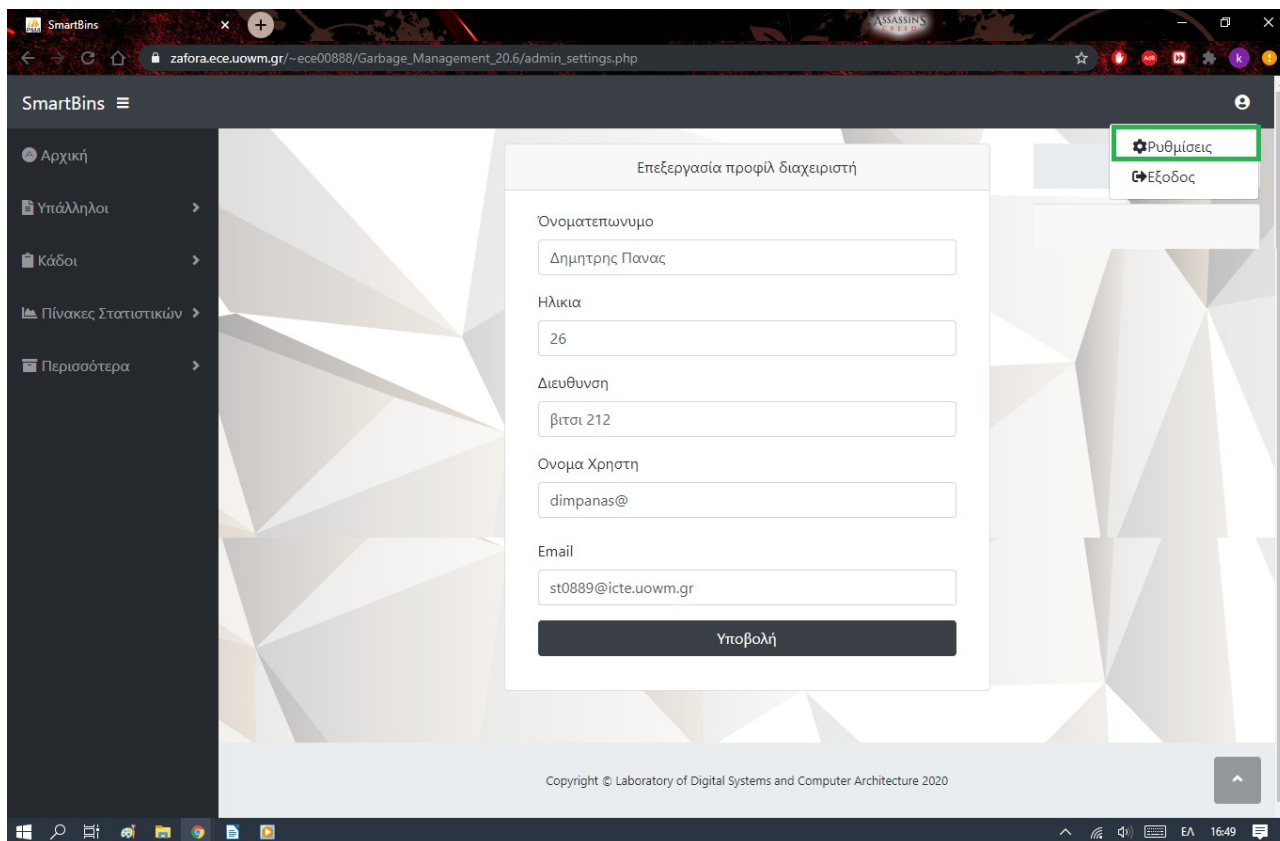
SmartBins

ASSASSIN'S CREED

zafora.ece.uowm.gr/~ece00888/Garbage_Management_20.6/admin_settings.php

SmartBins ≡

Ρυθμίσεις
Εξοδος

Αρχική
Υπάλληλοι
Κάδοι
Πίνακες Στατιστικών
Περισσότερα

Επεξεργασία προφίλ διαχειριστή

Όνοματεπωνυμο
Δημητρης Πανας

Ηλικια
26

Διευθυνση
βιτσι 212

Ονομα Χρηστη
dimpanas@

Email
st0889@icte.uowm.gr

Υποβολή

Copyright © Laboratory of Digital Systems and Computer Architecture 2020

ΕΛ 16:49